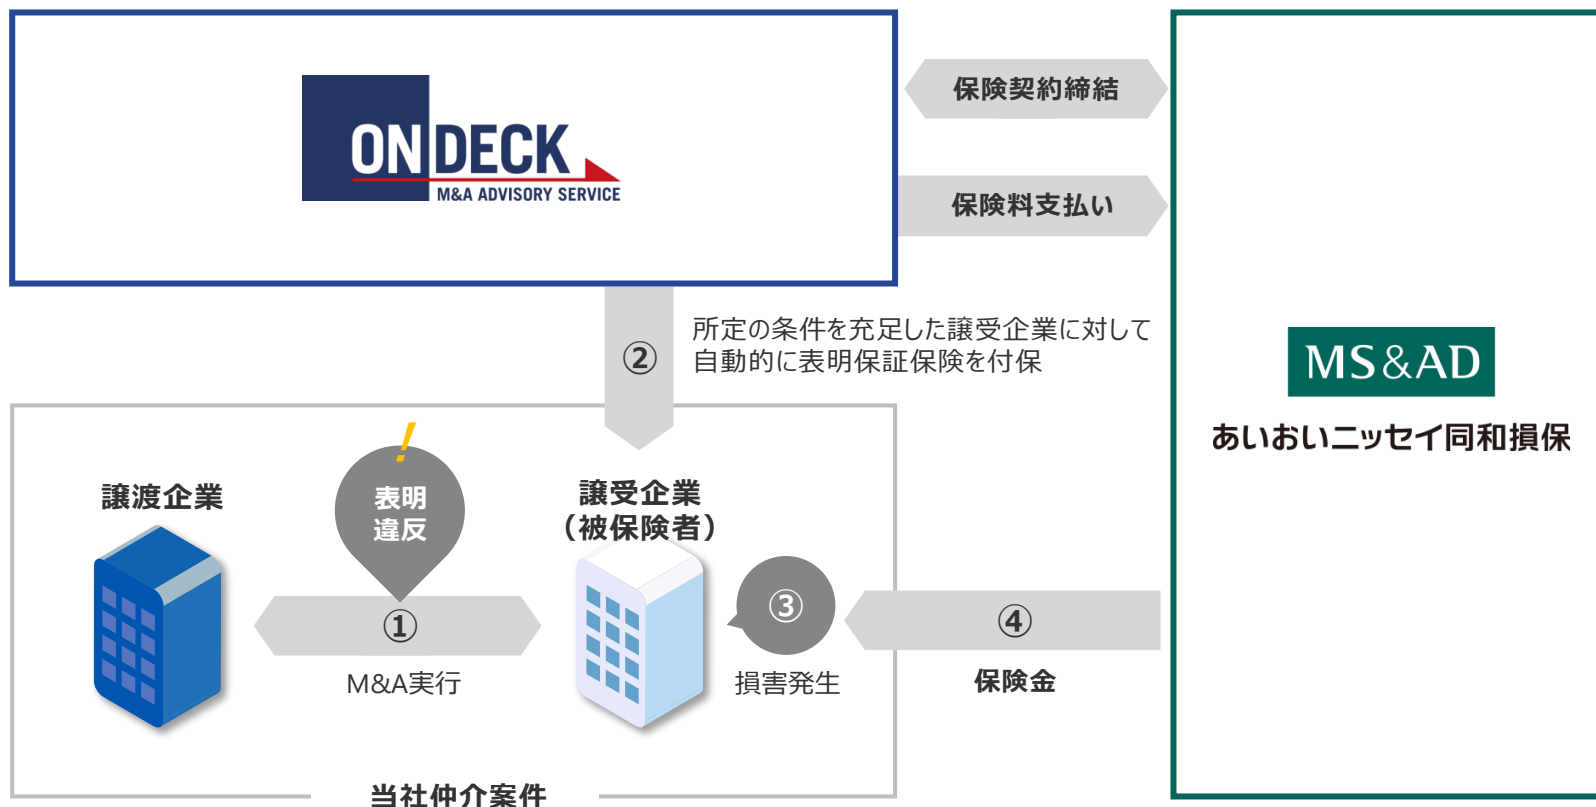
ONDECK
M&A ADVISORY SERVICE

保険契約締結

保険料支払い

②

所定の条件を充足した譲受企業に対して自動的に表明保証保険を付保

MS&AD
あいおいニッセイ同和損保

譲渡企業

!
表明
違反

譲受企業
（被保険者）

①
M&A実行

③
損害発生

④
保険金

当社仲介案件